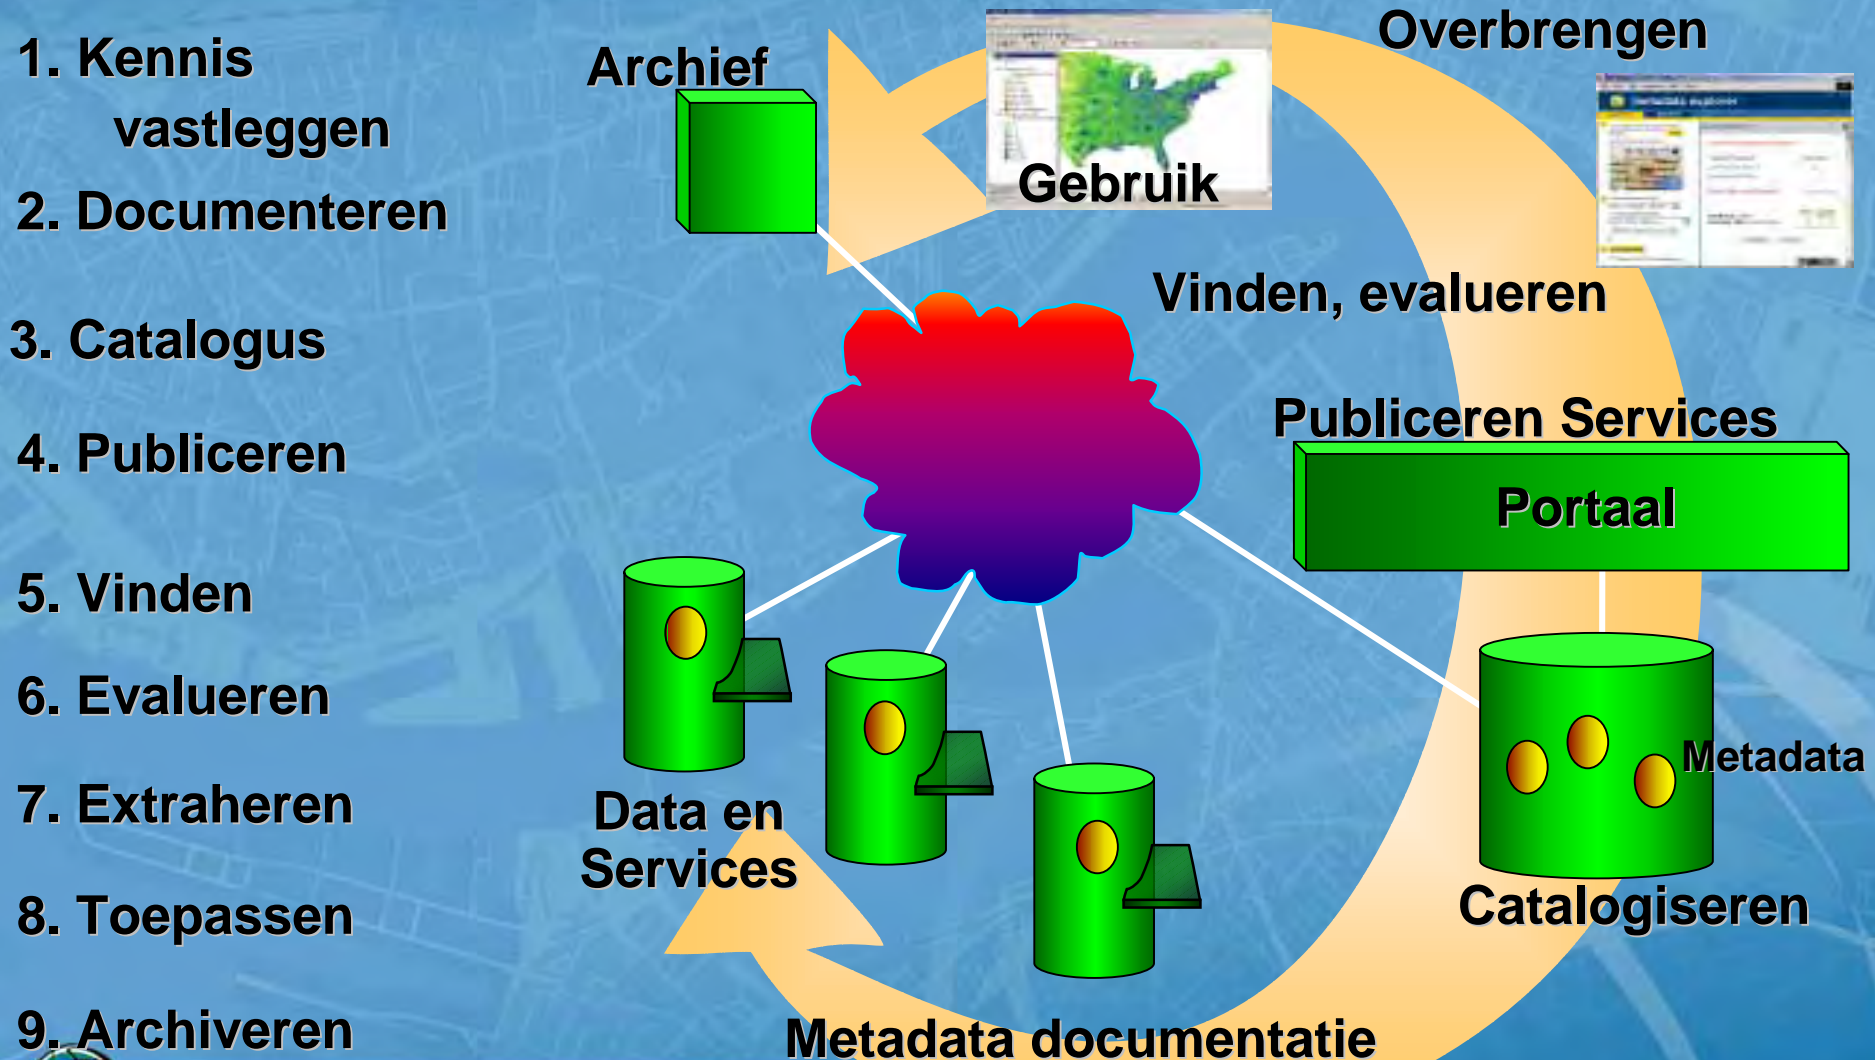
1. Kennis vastleggen

2. Documenteren

3. Catalogus

4. Publiceren

5. Vinden

6. Evalueren

7. Extraheren

8. Toepassen

9. Archiveren

Archief

Gebruik

Overbrengen

Vinden, evalueren

Publiceren Services

Portaal

Metadata

Catalogiseren

Data en Services

Metadata documentatie